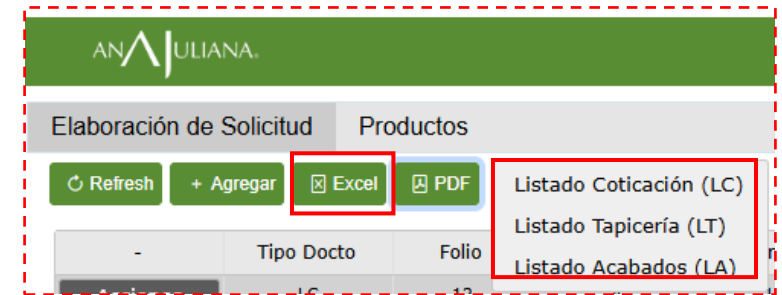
ANAJULIANA.

Elaboración de Solicitud
Productos

Refresh
+ Agregar
Excel
PDF

Listado Coticación (LC)
Listado Tapicería (LT)
Listado Acabados (LA)

| - | Tipo Docto | Folio |
|---|---|---|
| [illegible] | LC | 12 |